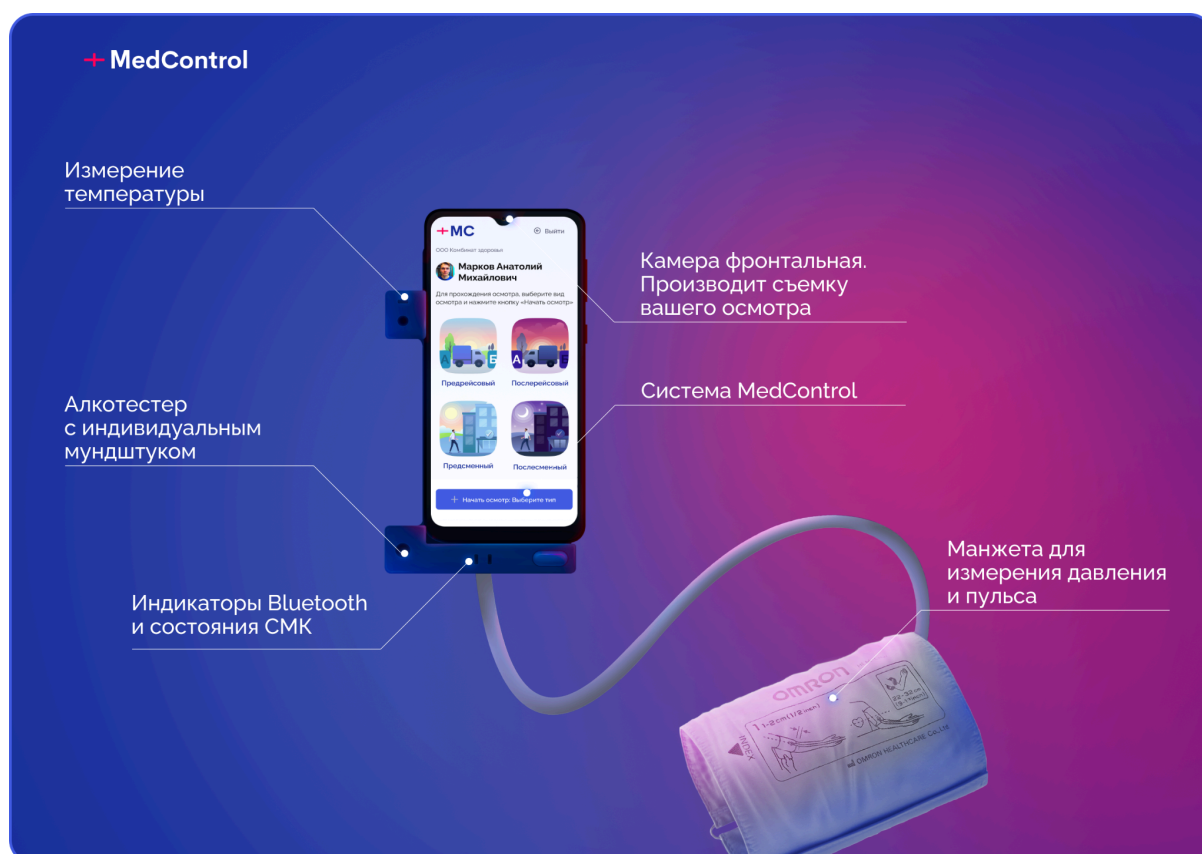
+ MedControl

Измерение температуры

Алкотестер с индивидуальным мундштуком

Индикаторы Bluetooth и состояния СМК

+МС Выйти
ООО Комбинат здоровья
Марков Анатолий Михайлович
Для прохождения осмотра, выберите вид осмотра и нажмите кнопку «Начать осмотр»
А Б
Предрейсовый
А
Послерейсовый
Предсменный
Послесменный
+ Начать осмотр Выберите тип

Камера фронтальная. Производит съемку вашего осмотра

Система MedControl

Манжета для измерения давления и пульса

OMRON
INDEX
OMRON HEALTHCARE